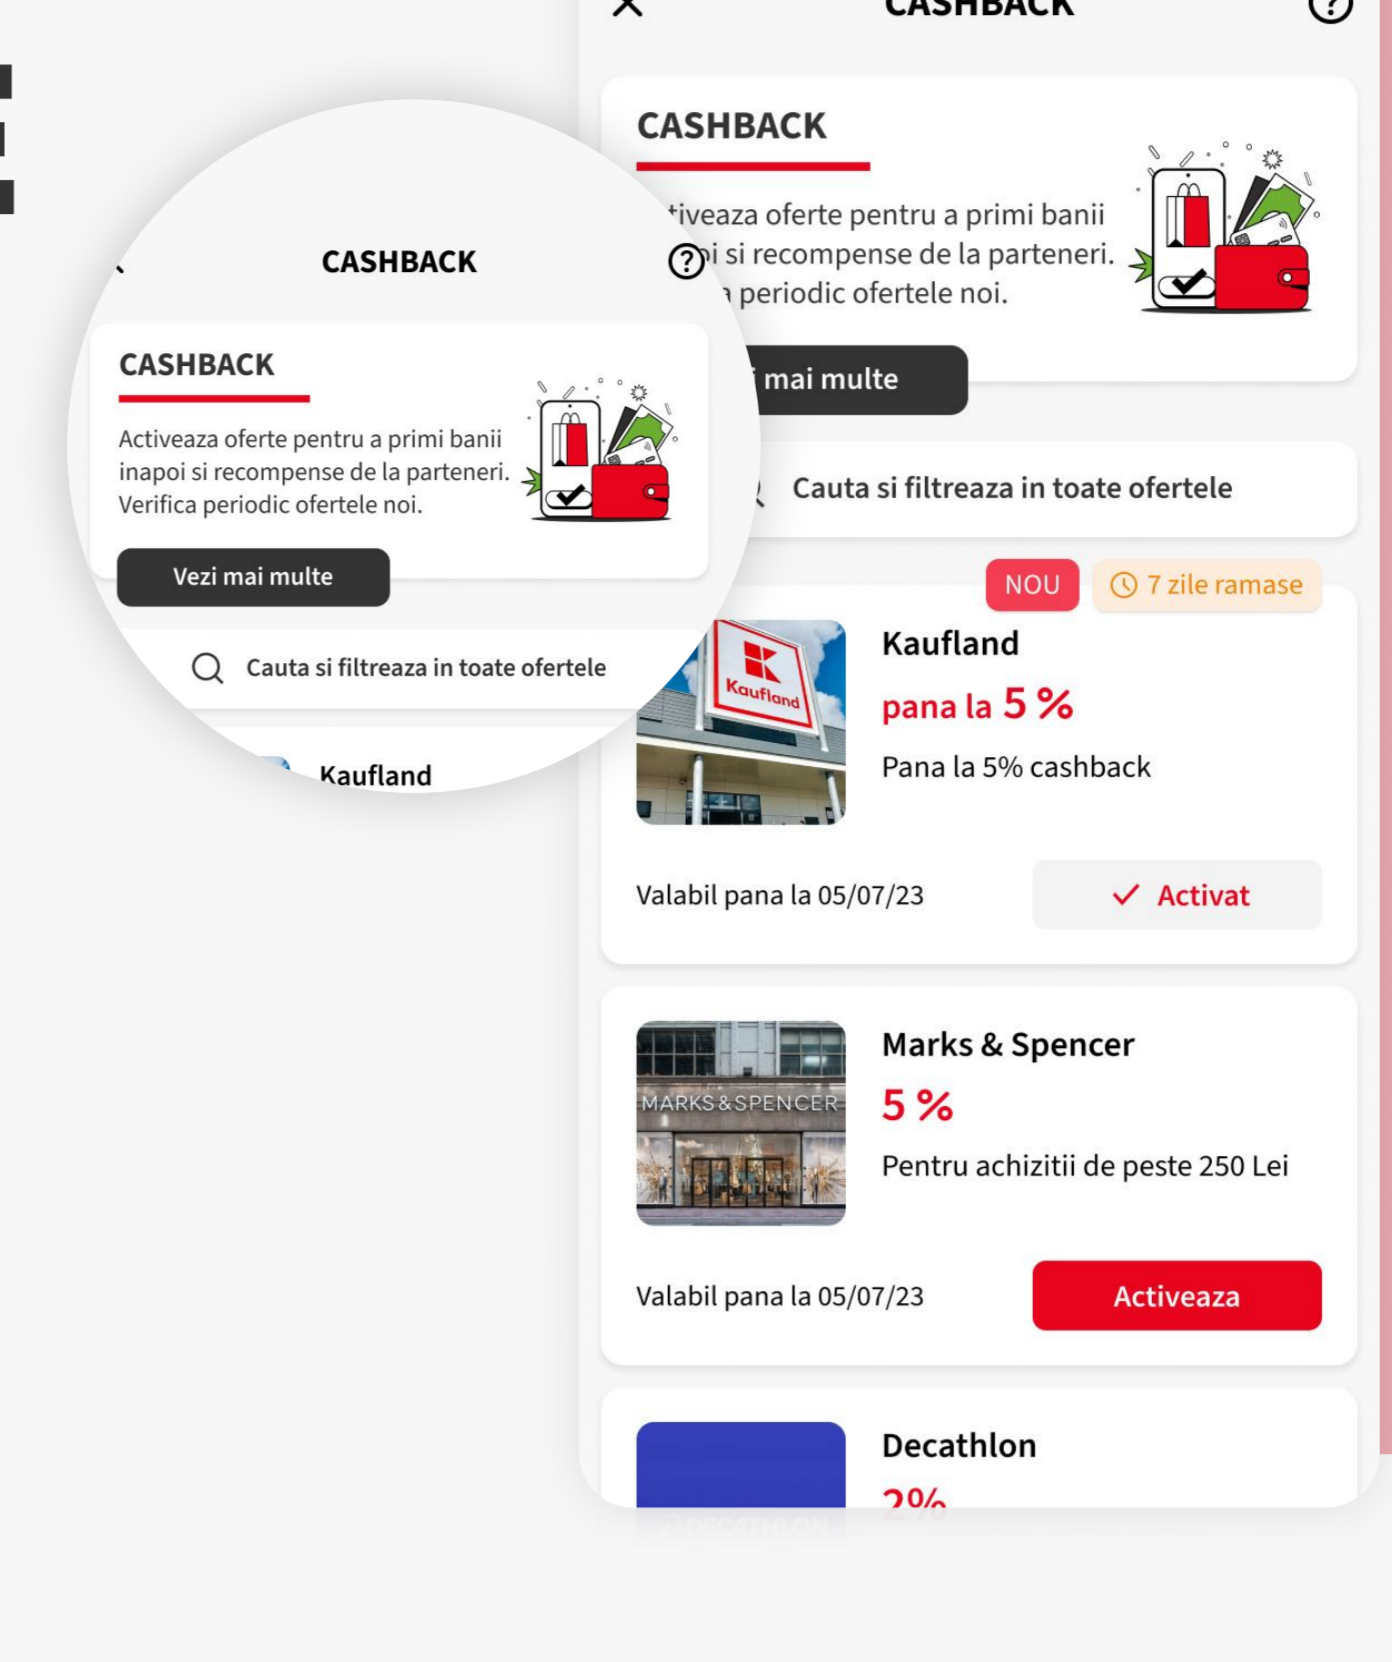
CASHBACK

CASHBACK

Activeaza oferte pentru a primi banii inapoi si recompense de la parteneri. Verifica periodic ofertele noi.

Vezi mai multe

Cauta si filtreaza in toate ofertele

Kaufland

CASHBACK

CASHBACK

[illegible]iveaza oferte pentru a primi banii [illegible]i si recompense de la parteneri. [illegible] periodic ofertele noi.

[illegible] mai multe

Cauta si filtreaza in toate ofertele

NOU

7 zile ramase

Kaufland

Kaufland

pana la 5 %

Pana la 5% cashback

Valabil pana la 05/07/23

Activat

MARKS & SPENCER

Marks & Spencer

5 %

Pentru achizitii de peste 250 Lei

Valabil pana la 05/07/23

Activeaza

Decathlon

2%